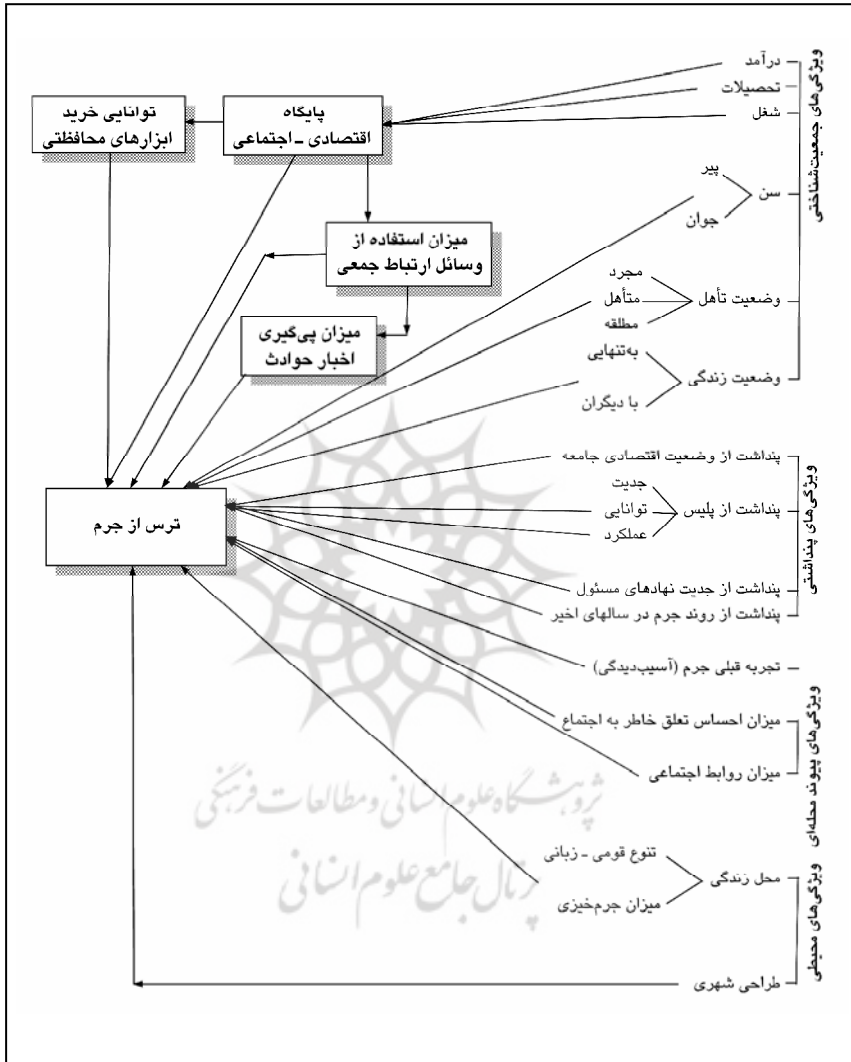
ویژگی‌های جمعیت‌شناختی

درآمد

تحصیلات

شغل

سن

پیر

جوان

وضعیت تأهل

مجرد

متأهل

مطلقه

وضعیت زندگی

به‌تنهایی

با دیگران

ویژگی‌های پنداشتی

پنداشت از وضعیت اقتصادی جامعه

پنداشت از پلیس

جدیت

توانایی

عملکرد

پنداشت از جدیت نهادهای مسئول

پنداشت از روند جرم در سالهای اخیر

تجربه قبلی جرم (آسیب‌دیدگی)

ویژگی‌های پیوند محله‌ای

میزان احساس تعلق خاطر به اجتماع

میزان روابط اجتماعی

ویژگی‌های محیطی

محل زندگی

تنوع قومی ـ زبانی

میزان جرم‌خیزی

طراحی شهری

توانایی خرید ابزارهای محافظتی

پایگاه اقتصادی ـ اجتماعی

میزان استفاده از وسائل ارتباط جمعی

میزان پی‌گیری اخبار حوادث

ترس از جرم

پژوهشگاه علوم انسانی و مطالعات فرهنگی

پرتال جامع علوم انسانی